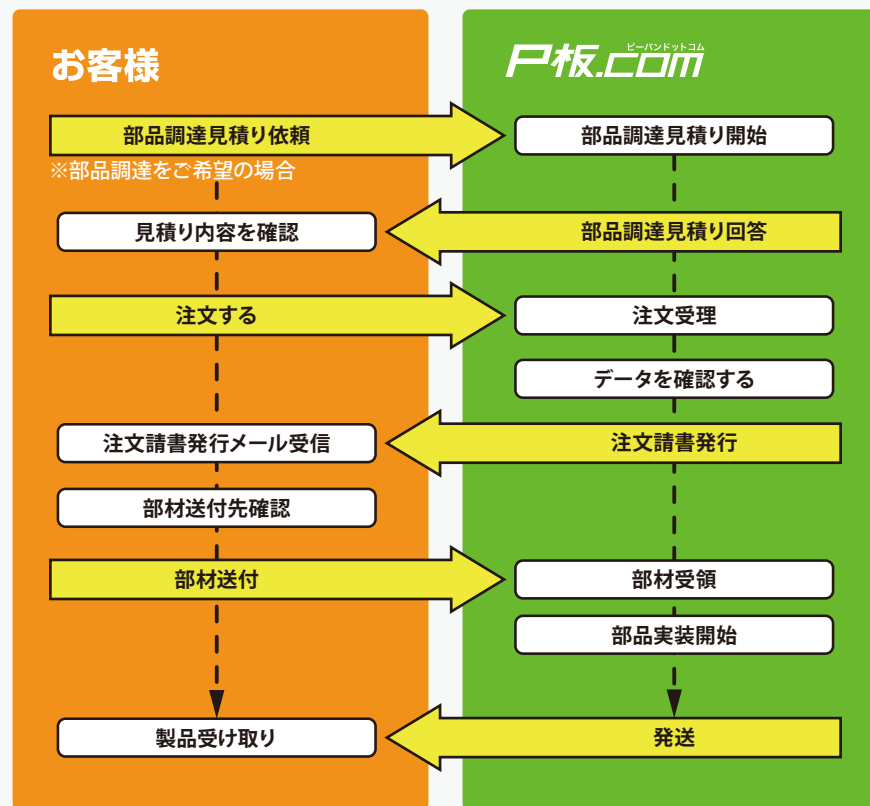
お客様

P板.com
ピーバンドットコム

部品調達見積り依頼
※部品調達をご希望の場合

部品調達見積り開始

見積り内容を確認

部品調達見積り回答

注文する

注文受理

データを確認する

注文請書発行メール受信

注文請書発行

部材送付先確認

部材送付

部材受領

部品実装開始

製品受け取り

発送